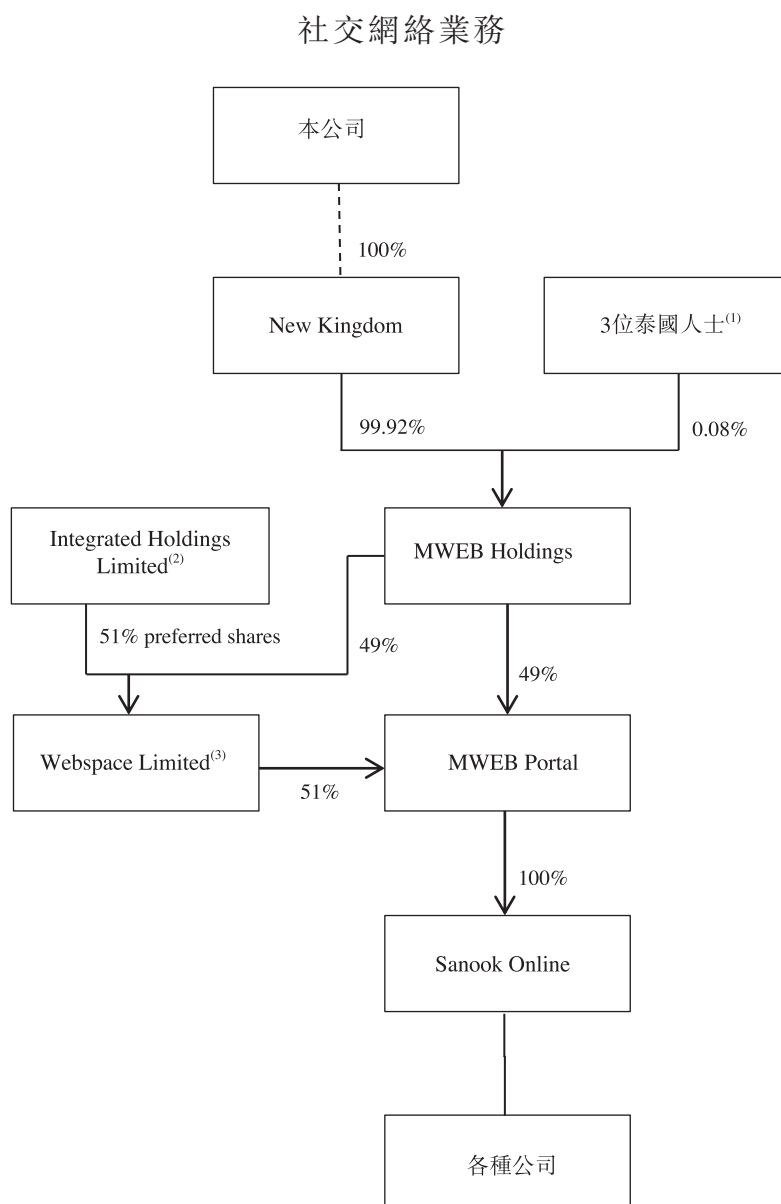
社交網絡業務

本公司

100%

New Kingdom

3位泰國人士$^{(1)}$

99.92%

0.08%

Integrated Holdings Limited$^{(2)}$

MWEB Holdings

51% preferred shares

49%

49%

Webspace Limited$^{(3)}$

MWEB Portal

51%

100%

Sanook Online

各種公司